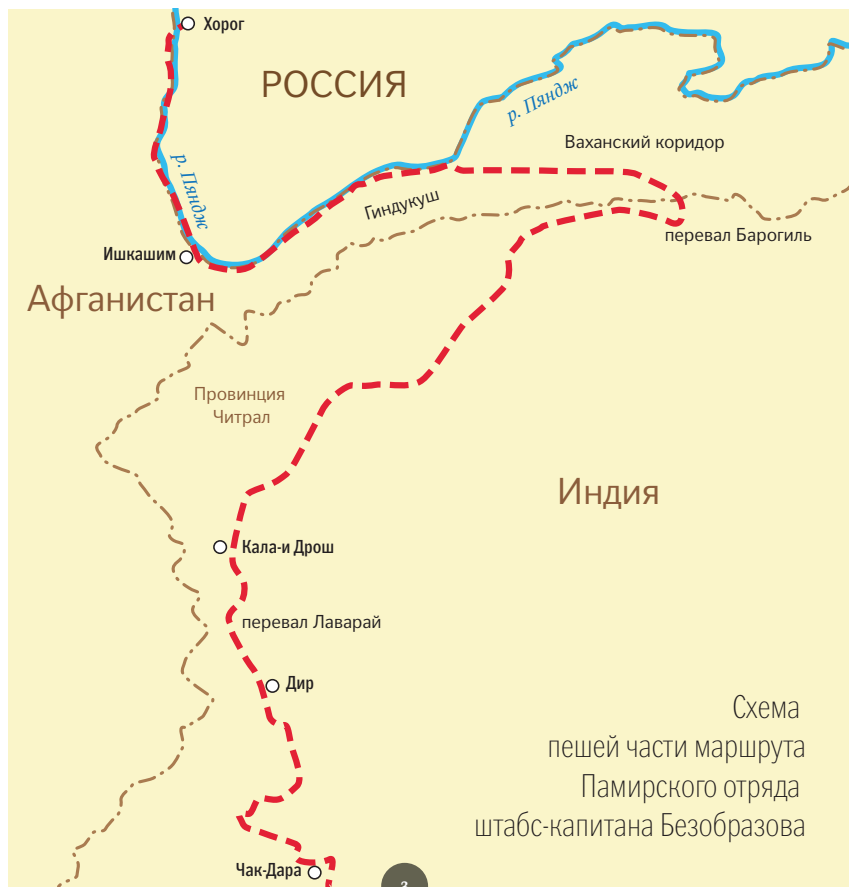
Хорог

РОССИЯ

р. Пяндж

Ваханский коридор

р. Пяндж

Гиндукуш

перевал Барогиль

Ишкашим

Афганистан

Провинция Читрал

Индия

Кала-и Дрош

перевал Лаварай

Дир

Схема
пешей части маршрута
Памирского отряда
штабс-капитана Безобразова

Чак-Дара

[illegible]